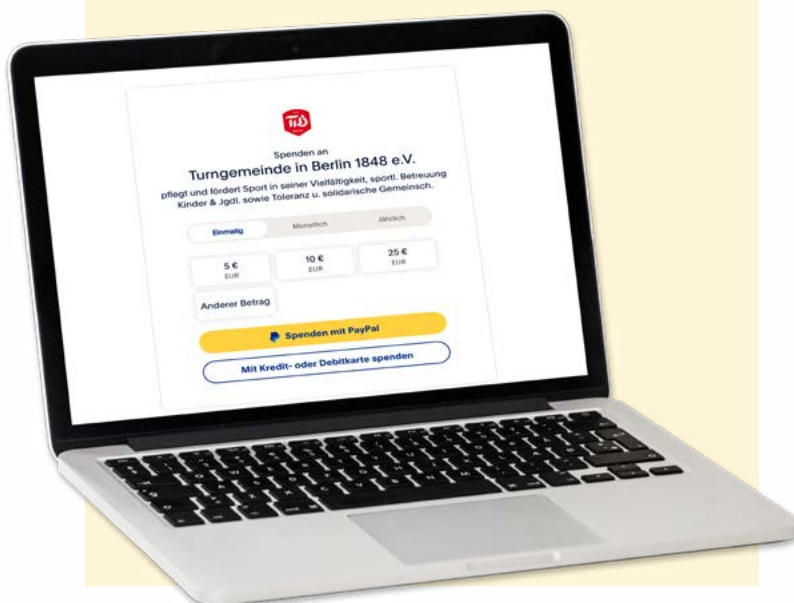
TiB

Spenden an

Turngemeinde in Berlin 1848 e.V.

pflegt und fördert Sport in seiner Vielfältigkeit, sportl. Betreuung Kinder & Jgdl. sowie Toleranz u. solidarische Gemeinsch.

Einmalig Monatlich Jährlich

5 € EUR

10 € EUR

25 € EUR

Anderer Betrag

Spenden mit PayPal

Mit Kredit- oder Debitkarte spenden